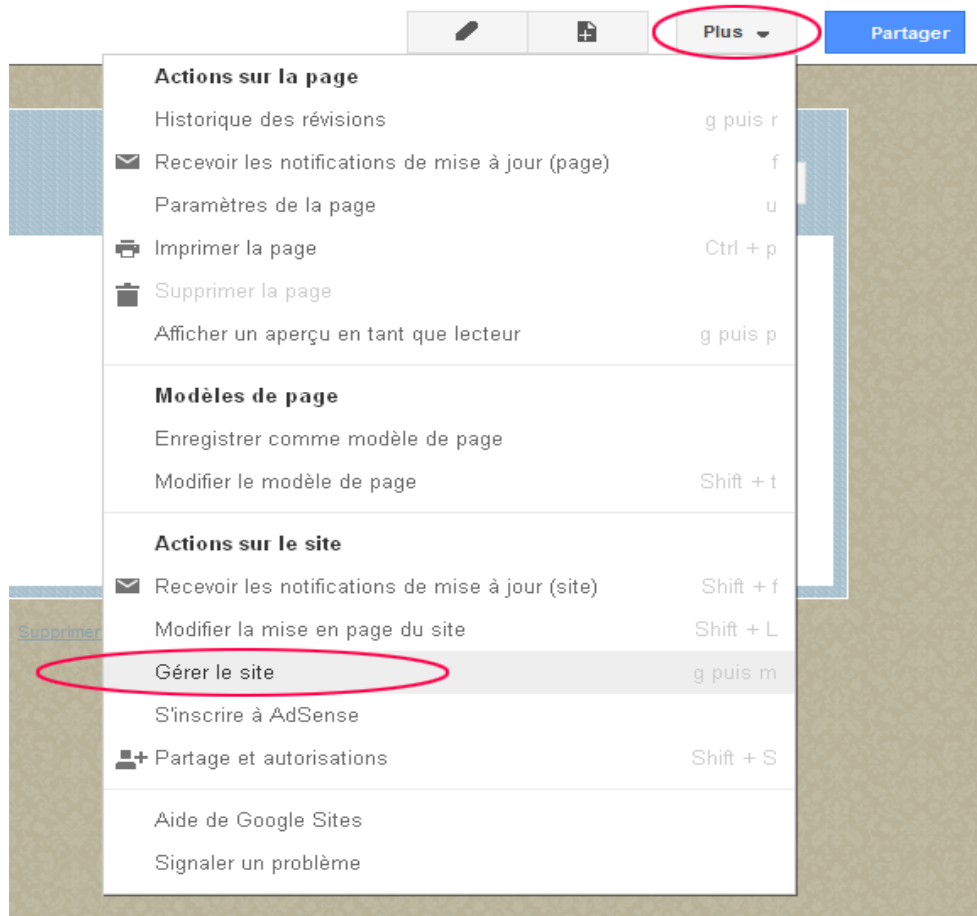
Plus

Partager

Actions sur la page

Historique des révisions g puis r

Recevoir les notifications de mise à jour (page) f

Paramètres de la page u

Imprimer la page Ctrl + p

Supprimer la page

Afficher un aperçu en tant que lecteur g puis p

Modèles de page

Enregistrer comme modèle de page

Modifier le modèle de page Shift + t

Actions sur le site

Recevoir les notifications de mise à jour (site) Shift + f

Modifier la mise en page du site Shift + L

Gérer le site g puis m

S'inscrire à AdSense

Partage et autorisations Shift + S

Aide de Google Sites

Signaler un problème

Supprimer